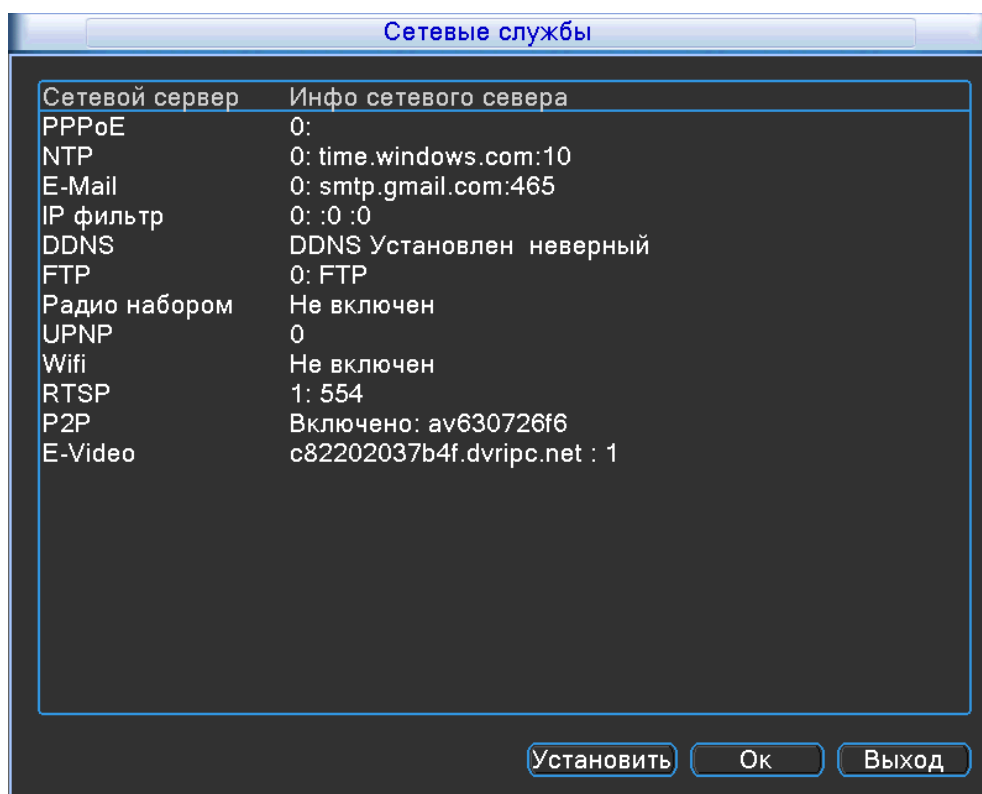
Сетевые службы

| Сетевой сервер | Инфо сетевого севера |
|---|---|
| PPPoE | 0: |
| NTP | 0: time.windows.com:10 |
| E-Mail | 0: smtp.gmail.com:465 |
| IP фильтр | 0: :0 :0 |
| DDNS | DDNS Установлен неверный |
| FTP | 0: FTP |
| Радио набором | Не включен |
| UPNP | 0 |
| Wifi | Не включен |
| RTSP | 1: 554 |
| P2P | Включено: av630726f6 |
| E-Video | c82202037b4f.dvripc.net : 1 |

Установить Ок Выход